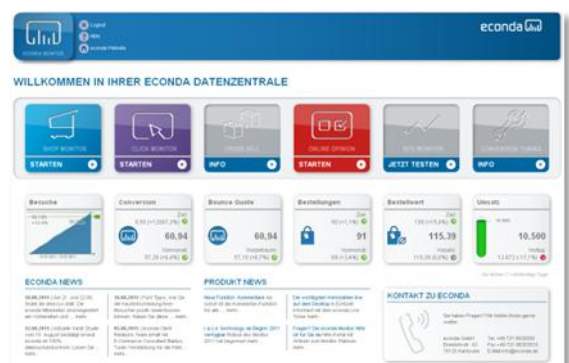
ECONDA MONITOR

Logout
Hilfe
econda Website

econda

WILLKOMMEN IN IHRER ECONDA DATENZENTRALE

SHOP MONITOR
STARTEN

CLICK MONITOR
STARTEN

CROSS SELL
INFO

ONLINE OPINION
STARTEN

SITE MONITOR
JETZT TESTEN

CONVERSION TUNING
INFO

Besuche

Conversion
60,94

Bounce Quote
60,94

Bestellungen
91

Bestellwert
115,39

Umsatz
10.500

ECONDA NEWS

PRODUKT NEWS

KONTAKT ZU ECONDA

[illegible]